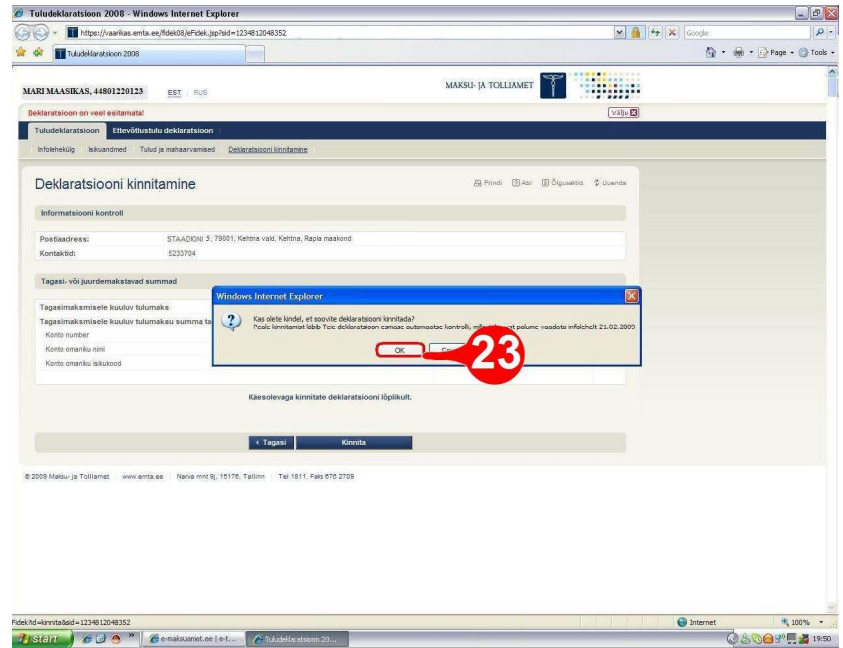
Tuludeklaratsioon 2008 - Windows Internet Explorer

https://vaarikas.emta.ee/fidek08/eFidek.jsp?sid=1234812048352

Google

Tuludeklaratsioon 2008

Page · Tools ·

MARI MAASIKAS, 44801220123 EST RUS

MAKSU- JA TOLLIAMET

Deklaratsioon on veel esitamata!

Välju

Tuludeklaratsioon Ettevõtlustulu deklaratsioon

Infoleheküig Isikuandmed Tulud ja mahaarvamised Deklaratsiooni kinnitamine

Deklaratsiooni kinnitamine

Prindi Abi Õigusaktid Uuenda

Informatsiooni kontroll

Postiaadress: STAADIONI 5, 79001, Kehtna vald, Kehtna, Rapla maakond

Kontaktid: 5233704

Tagasi- või juurdemakstavad summad

Tagasimaksmisele kuuluv tulumaks

Tagasimaksmisele kuuluv tulumaksu summa ta

Konto number

Konto omaniku nimi

Konto omaniku isikukood

Windows Internet Explorer

Kas olete kindel, et soovite deklaratsiooni kinnitada?
Peale kinnitamist läbib Teie deklaratsioon esmase automaatse kontrolli, mille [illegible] palume vaadata infolehelt 21.02.2009

OK

23

Käesolevaga kinnitate deklaratsiooni lõplikult.

‹ Tagasi Kinnita

© 2009 Maksu- ja Tolliamet | www.emta.ee | Narva mnt 9j, 15176, Tallinn | Tel 1811, Faks 676 2709

fidek?id=kinnita&sid=1234812048352

Internet

100%

start

e-maksuamet.ee | e-t...

Tuludeklaratsioon 20...

19:50